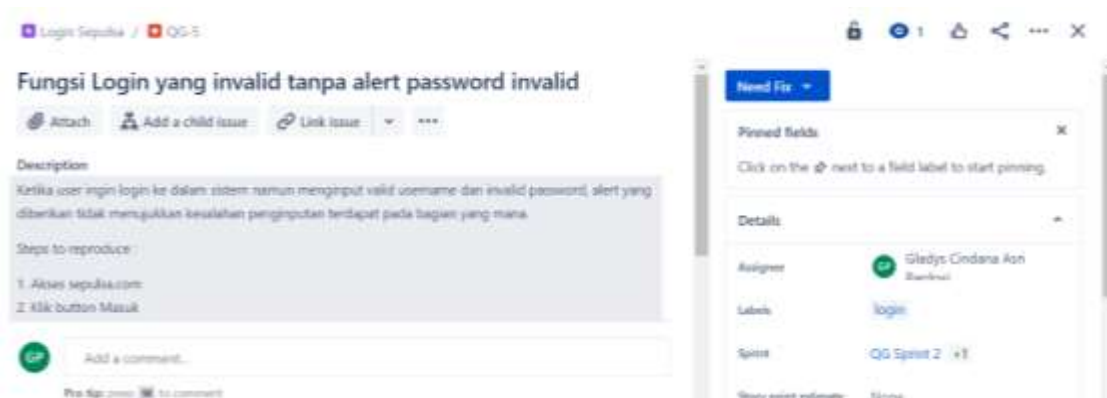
Login Sepulsa / QG-5

1

Fungsi Login yang invalid tanpa alert password invalid

Attach   Add a child issue   Link issue   ···

Description

Ketika user ingin login ke dalam sistem namun menginput valid username dan invalid password, alert yang diberikan tidak menujukkan kesalahan penginputan terdapat pada bagian yang mana.

Steps to reproduce :

1. Akses sepulsa.com
2. Klik button Masuk

GP   Add a comment...

Pro tip: press M to comment

Need Fix

Pinned fields

Click on the next to a field label to start pinning.

Details

Assignee   GP Gladys Cindana Asri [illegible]

Labels   login

Sprint   QG Sprint 2 +1

Story point estimate   None